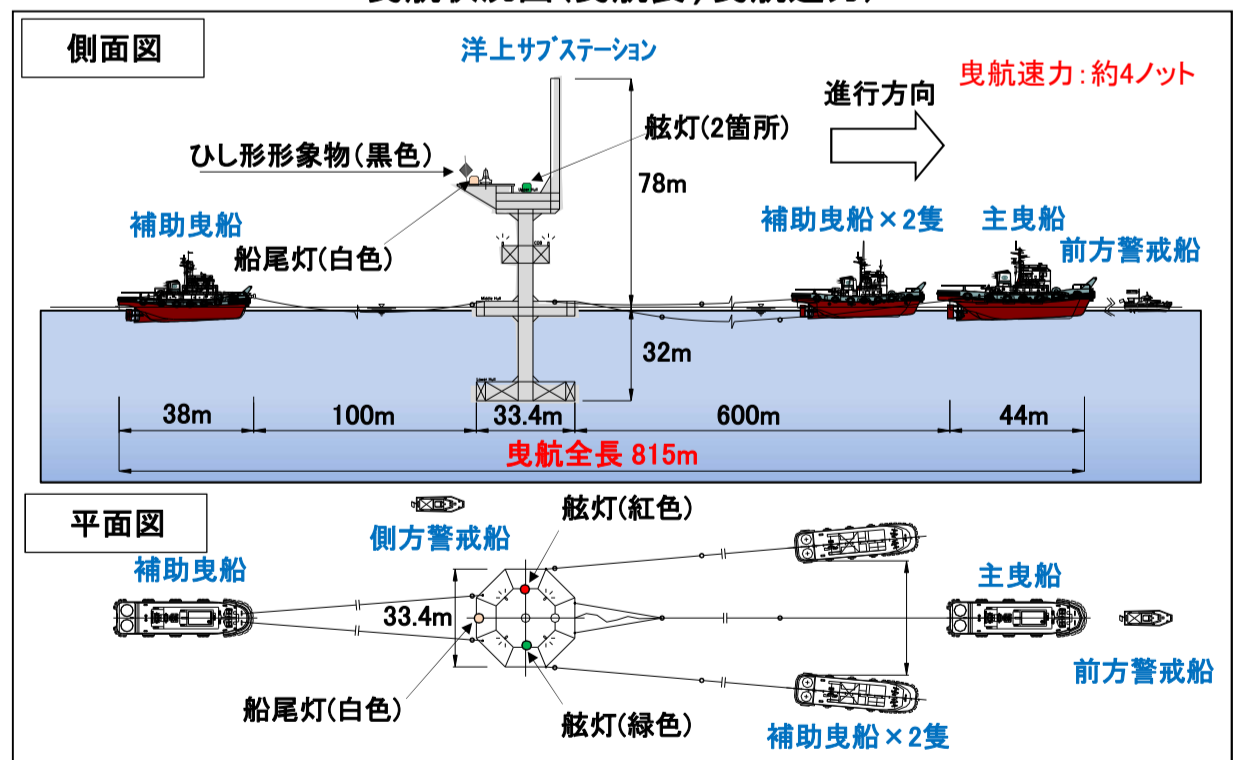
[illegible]

側面図

洋上サブステーション

曳航速力：約4ノット

進行方向

舷灯(2箇所)

ひし形形象物(黒色)

78m

補助曳船

補助曳船×2隻

主曳船

前方警戒船

船尾灯(白色)

32m

38m

100m

33.4m

600m

44m

曳航全長 815m

平面図

舷灯(紅色)

側方警戒船

補助曳船

主曳船

33.4m

前方警戒船

船尾灯(白色)

舷灯(緑色)

補助曳船×2隻